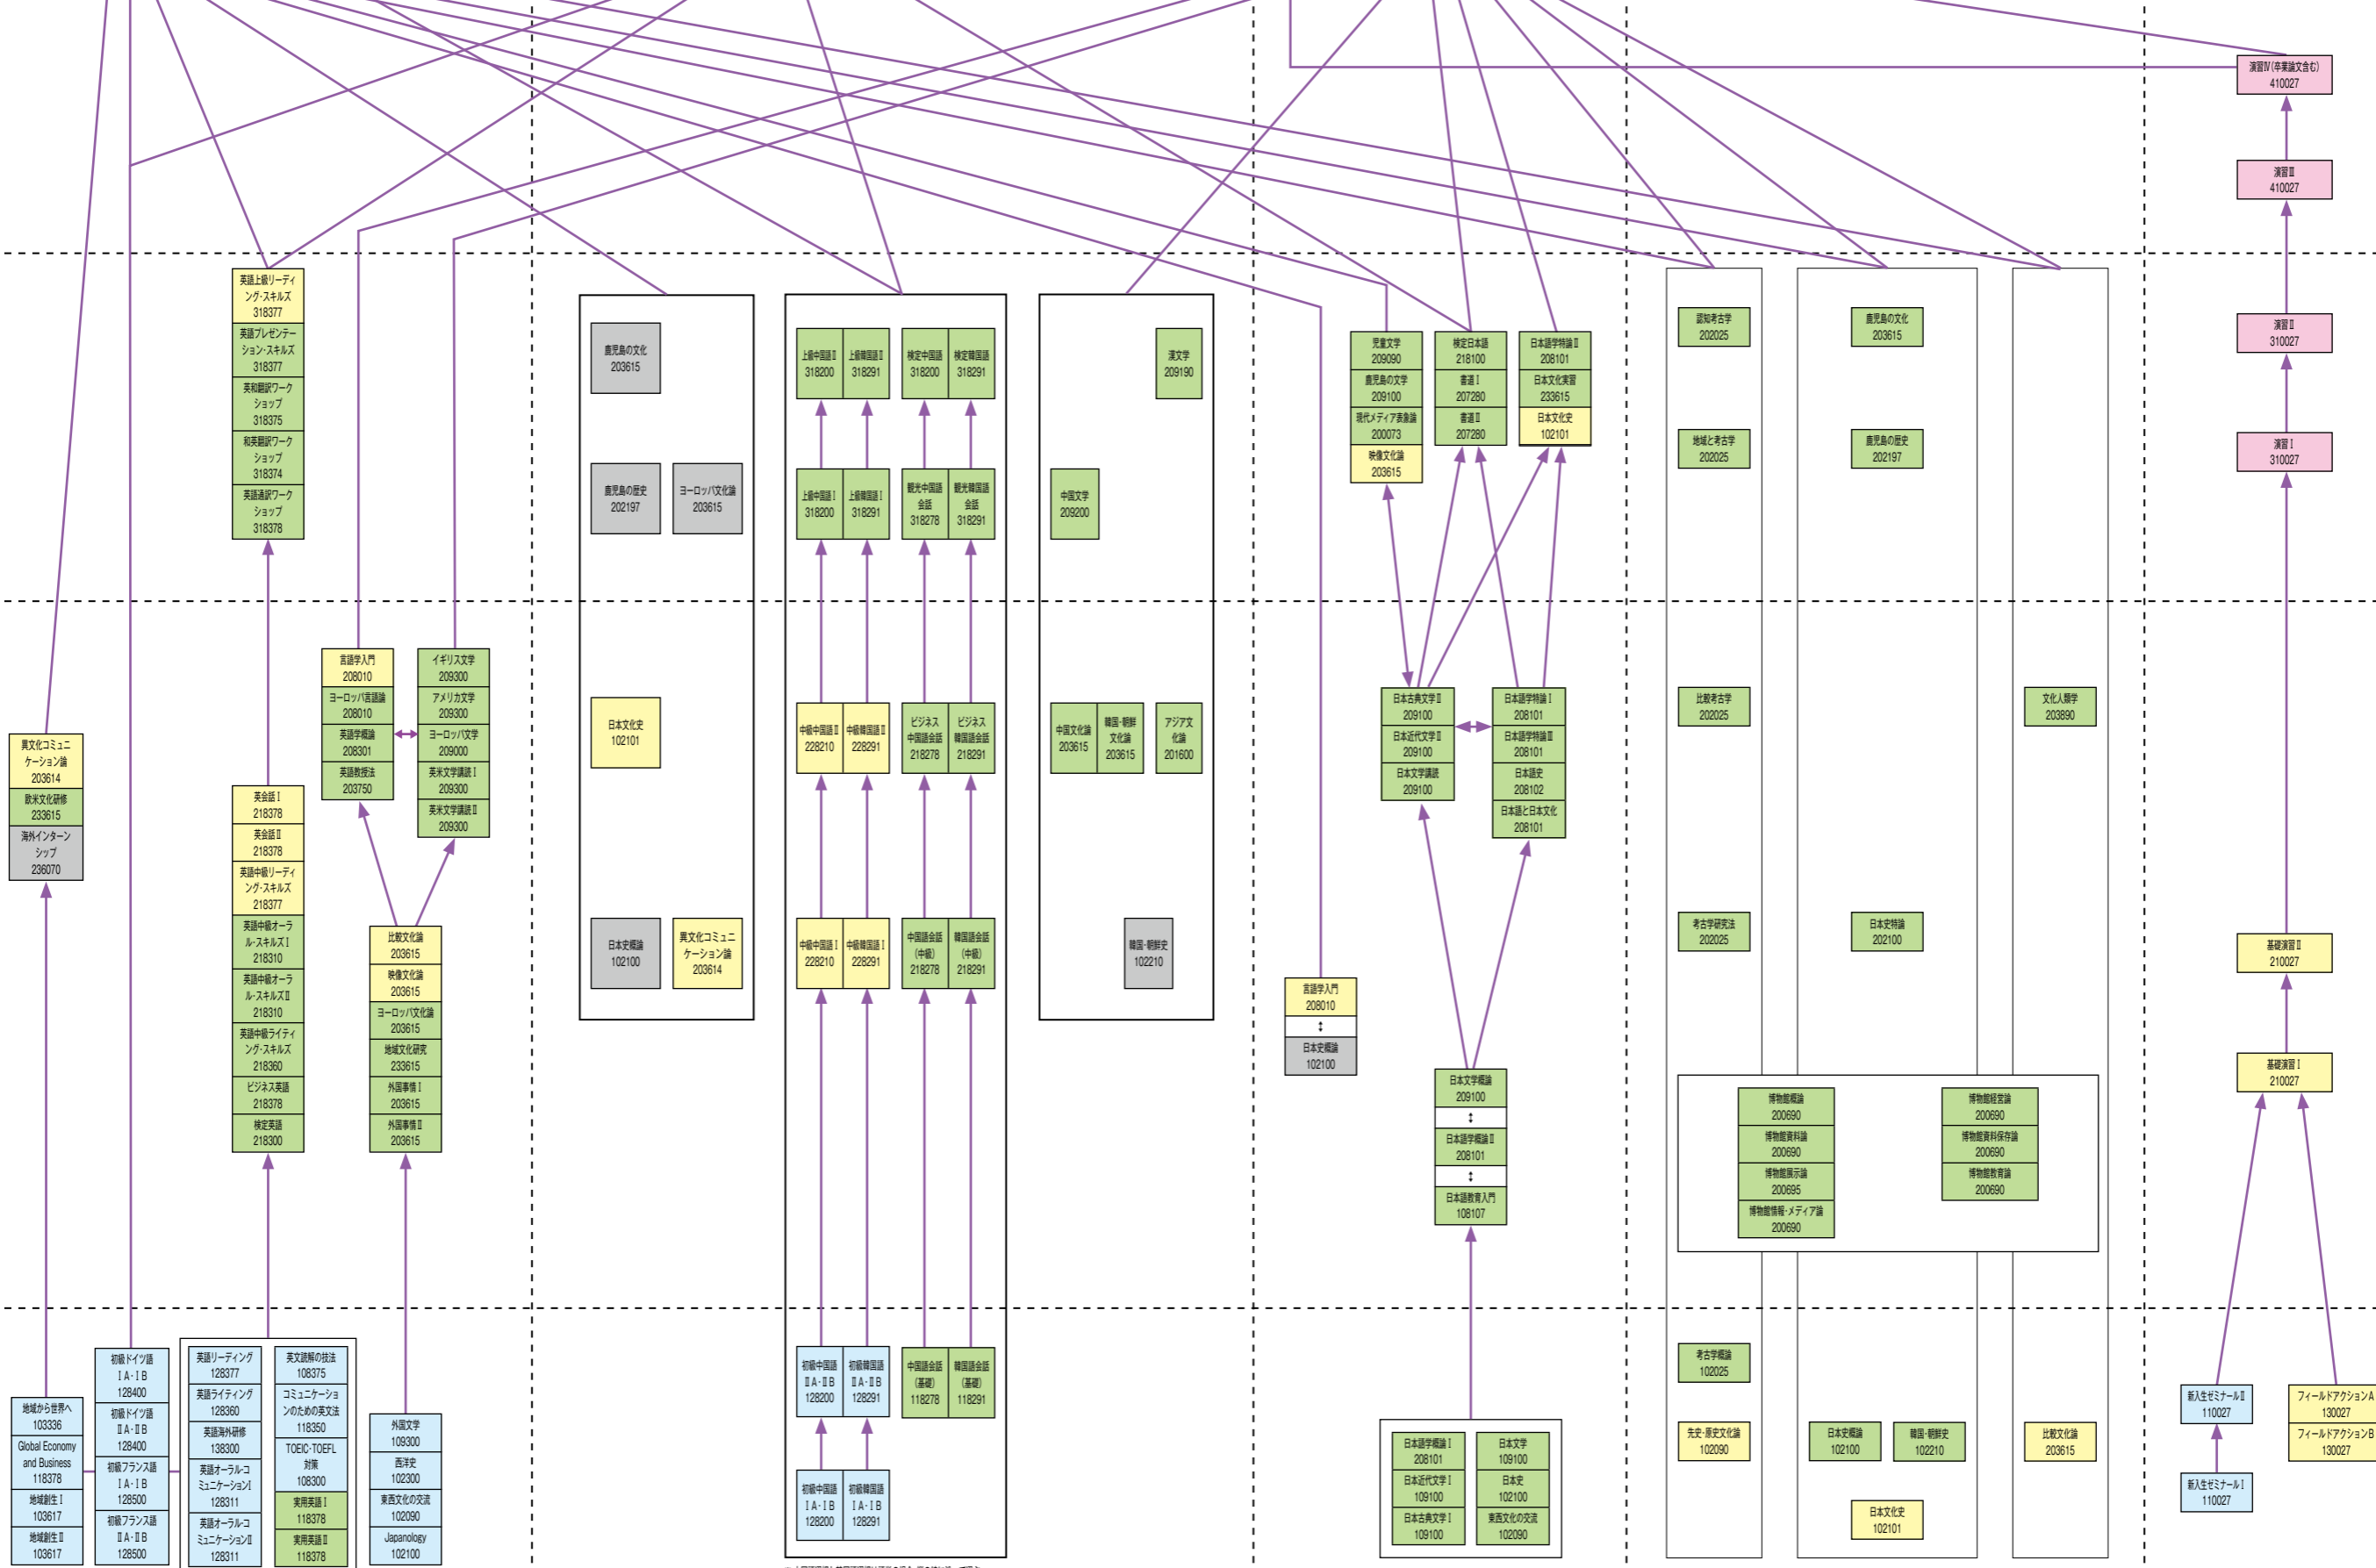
演習Ⅳ(卒業論文含む)
410027

演習Ⅲ
410027

演習Ⅱ
310027

演習Ⅰ
310027

英語上級リーディング・スキルズ
318377
英語プレゼンテーション・スキルズ
318377
英和翻訳ワークショップ
318375
和英翻訳ワークショップ
318374
英語通訳ワークショップ
318378

鹿児島の文化
203615

鹿児島の歴史
202197

ヨーロッパ文化論
203615

日本文化史
102101

日本史概論
102100

異文化コミュニケーション論
203614

上級中国語Ⅱ
318200
上級韓国語Ⅱ
318291
検定中国語
318200
検定韓国語
318291

上級中国語Ⅰ
318200
上級韓国語Ⅰ
318291
観光中国語会話
318278
観光韓国語会話
318291

中級中国語Ⅱ
228210
中級韓国語Ⅱ
228291
ビジネス中国語会話
218278
ビジネス韓国語会話
218291

中級中国語Ⅰ
228210
中級韓国語Ⅰ
228291
中国語会話(中級)
218278
韓国語会話(中級)
218291

漢文学
209190

中国文学
209200

中国文化論
203615
韓国・朝鮮文化論
203615
アジア文化論
201600

韓国・朝鮮史
102210

児童文学
209090
鹿児島の文学
209100
現代メディア表象論
200073
映像文化論
203615

検定日本語
218100
書道Ⅰ
207280
書道Ⅱ
207280

日本語学特論Ⅱ
208101
日本文化実習
233615
日本文化史
102101

認知考古学
202025

地域と考古学
202025

比較考古学
202025

考古学研究法
202025

鹿児島の文化
203615

鹿児島の歴史
202197

日本史特論
202100

文化人類学
203890

異文化コミュニケーション論
203614
欧米文化研修
233615
海外インターンシップ
236070

言語学入門
208010
ヨーロッパ言語論
208010
英語学概論
208301
英語教授法
203750

イギリス文学
209300
アメリカ文学
209300
ヨーロッパ文学
209000
英米文学講読Ⅰ
209300
英米文学講読Ⅱ
209300

英会話Ⅰ
218378
英会話Ⅱ
218378
英語中級リーディング・スキルズ
218377
英語中級オーラル・スキルズⅠ
218310
英語中級オーラル・スキルズⅡ
218310
英語中級ライティング・スキルズ
218360
ビジネス英語
218378
検定英語
218300

比較文化論
203615
映像文化論
203615
ヨーロッパ文化論
203615
地域文化研究
233615
外国事情Ⅰ
203615
外国事情Ⅱ
203615

言語学入門
208010
↕
日本史概論
102100

日本古典文学Ⅱ
209100
日本近代文学Ⅱ
209100
日本文学講読
209100

日本語学特論Ⅰ
208101
日本語学特論Ⅲ
208101
日本語史
208102
日本語と日本文化
208101

日本文学概論
209100
↕
日本語学概論Ⅱ
208101
↕
日本語教育入門
108107

博物館概論
200690
博物館資料論
200690
博物館展示論
200695
博物館情報・メディア論
200690

博物館経営論
200690
博物館資料保存論
200690
博物館教育論
200690

基礎演習Ⅱ
210027

基礎演習Ⅰ
210027

地域から世界へ
103336
Global Economy and Business
118378
地域創生Ⅰ
103617
地域創生Ⅱ
103617

初級ドイツ語ⅠA・ⅠB
128400
初級ドイツ語ⅡA・ⅡB
128400
初級フランス語ⅠA・ⅠB
128500
初級フランス語ⅡA・ⅡB
128500

英語リーディング
128377
英語ライティング
128360
英語海外研修
138300
英語オーラルコミュニケーションⅠ
128311
英語オーラルコミュニケーションⅡ
128311

英文読解の技法
108375
コミュニケーションのための英文法
118350
TOEIC・TOEFL対策
108300
実用英語Ⅰ
118378
実用英語Ⅱ
118378

外国文学
109300
西洋史
102300
東西文化の交流
102090
Japanology
102100

初級中国語ⅡA・ⅡB
128200
初級韓国語ⅡA・ⅡB
128291
中国語会話(基礎)
118278
韓国語会話(基礎)
118291

初級中国語ⅠA・ⅠB
128200
初級韓国語ⅠA・ⅠB
128291

日本語学概論Ⅰ
208101
日本近代文学Ⅰ
109100
日本古典文学Ⅰ
109100

日本文学
109100
日本史
102100
東西文化の交流
102090

考古学概論
102025

先史・原史文化論
102090

日本史概論
102100

韓国・朝鮮史
102210

日本文化史
102101

比較文化論
203615

新入生ゼミナールⅡ
110027

新入生ゼミナールⅠ
110027

フィールドアクションA
130027
フィールドアクションB
130027

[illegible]